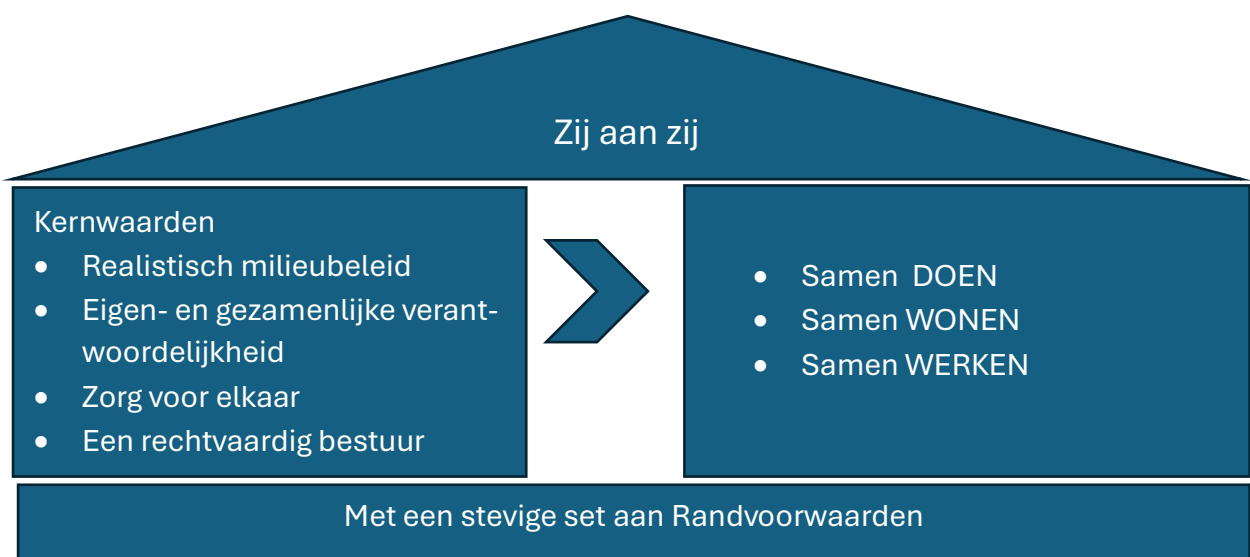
Zij aan zij

Kernwaarden
- Realistisch milieubeleid
- Eigen- en gezamenlijke verantwoordelijkheid
- Zorg voor elkaar
- Een rechtvaardig bestuur

- Samen DOEN
- Samen WONEN
- Samen WERKEN

Met een stevige set aan Randvoorwaarden